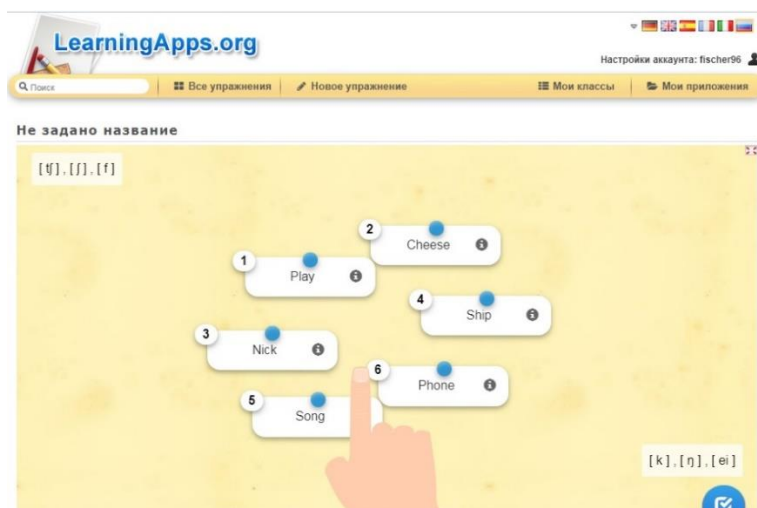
LearningApps.org

Настройки аккаунта: fischer96

Поиск | Все упражнения | Новое упражнение | Мои классы | Мои приложения

Не задано название

[ʧ], [ʃ], [f]

2 Cheese

1 Play

4 Ship

3 Nick

6 Phone

5 Song

[k], [ŋ], [ei]